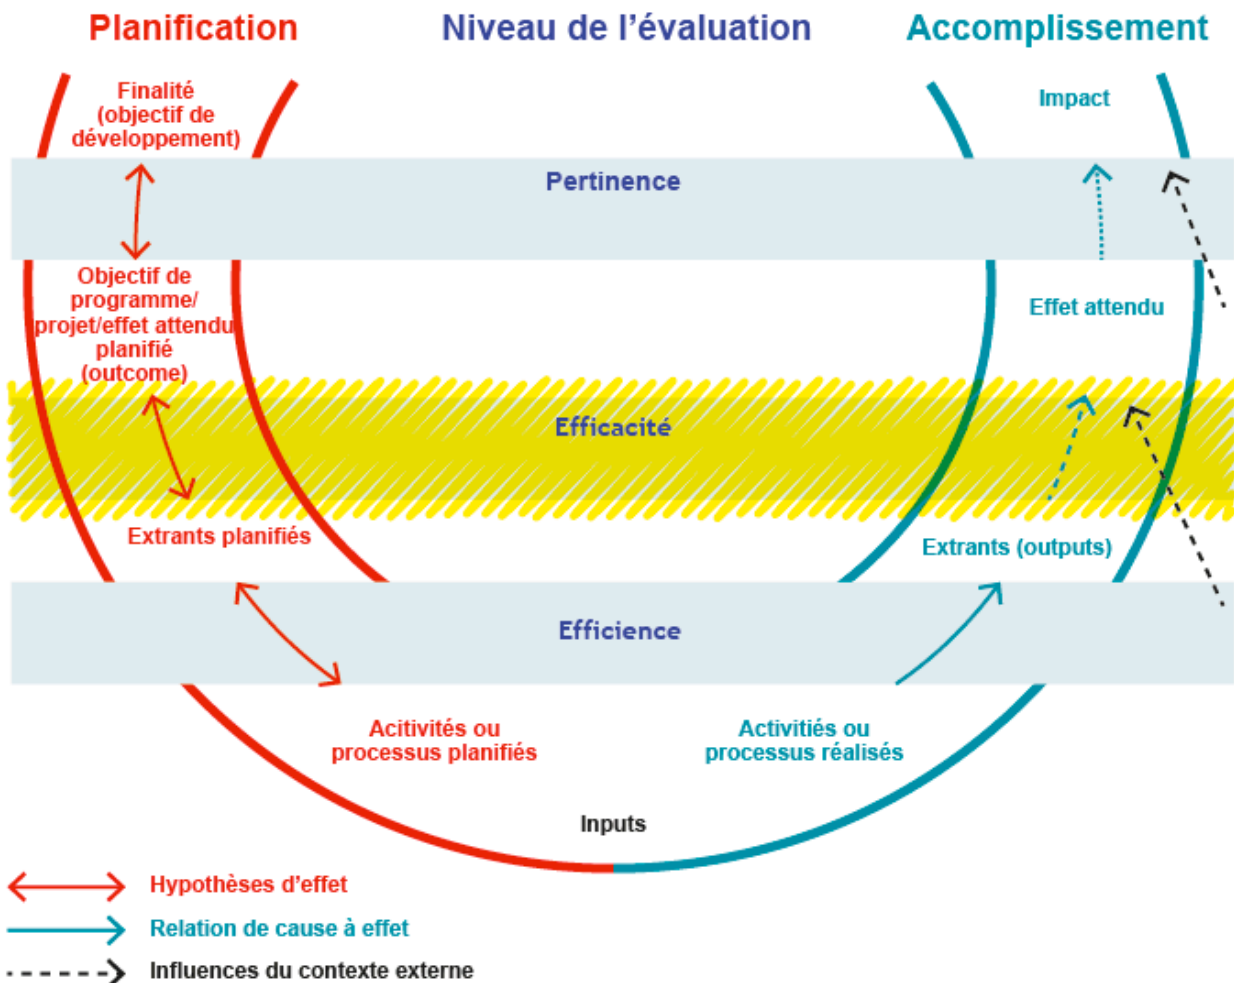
Planification

Niveau de l’évaluation

Accomplissement

Finalité (objectif de développement)

Impact

Pertinence

Objectif de programme/ projet/effet attendu planifié (outcome)

Effet attendu

Efficacité

Extrants planifiés

Extrants (outputs)

Efficience

Acitivités ou processus planifiés

Activitiés ou processus réalisés

Inputs

Hypothèses d’effet

Relation de cause à effet

Influences du contexte externe